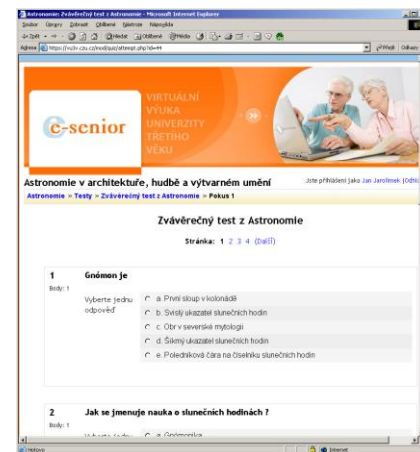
Astronomie: Závěrečný test z Astronomie - Microsoft Internet Explorer

Soubor Úpravy Zobrazit Oblíbené Nástroje Nápověda

Zpět Hledat Oblíbené

Adresa https://vu3v.czu.cz/mod/quiz/attempt.php?id=44

Přejít Odkazy

e-senior

VIRTUÁLNÍ VÝUKA UNIVERZITY TŘETÍHO VĚKU

Astronomie v architektuře, hudbě a výtvarném umění

Jste přihlášeni jako Jan Jarolímek (Odhlá

Astronomie » Testy » Závěrečný test z Astronomie » Pokus 1

Závěrečný test z Astronomie

Stránka: 1 2 3 4 (Další)

1 Gnómon je

Body: 1

Vyberte jednu odpověď

a. První sloup v kolonádě

b. Svislý ukazatel slunečních hodin

c. Obr v severské mytologii

d. Šikmý ukazatel slunečních hodin

e. Poledníková čára na číselníku slunečních hodin

2 Jak se jmenuje nauka o slunečních hodinách ?

Body: 1

Vyberte jednu

a. Gnómonika

Hotovo

Internet